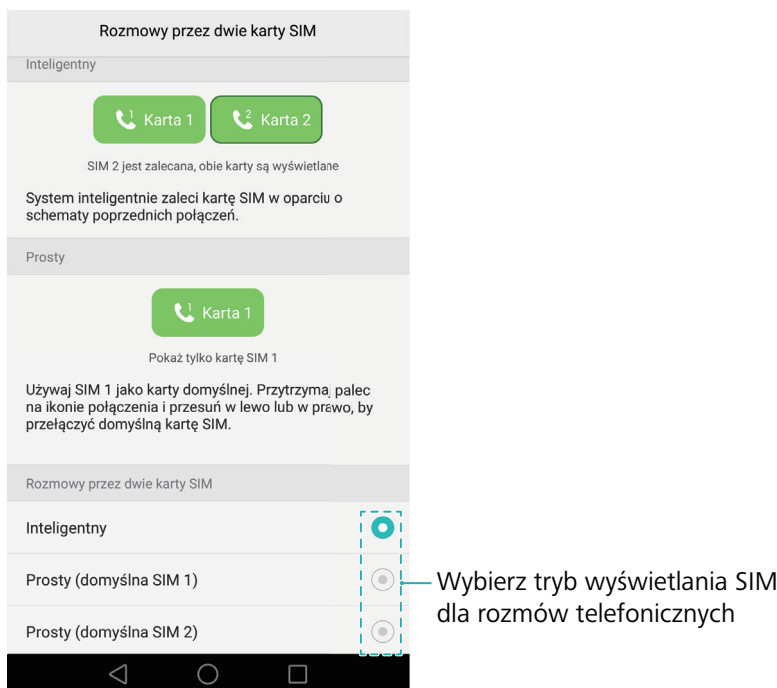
Rozmowy przez dwie karty SIM

Inteligentny

Karta 1

Karta 2

SIM 2 jest zalecana, obie karty są wyświetlane

System inteligentnie zaleci kartę SIM w oparciu o schematy poprzednich połączeń.

Prosty

Karta 1

Pokaż tylko kartę SIM 1

Używaj SIM 1 jako karty domyślnej. Przytrzymaj palec na ikonie połączenia i przesuń w lewo lub w prawo, by przełączyć domyślną kartę SIM.

Rozmowy przez dwie karty SIM

Inteligentny

Prosty (domyślna SIM 1)

Prosty (domyślna SIM 2)

Wybierz tryb wyświetlania SIM dla rozmów telefonicznych